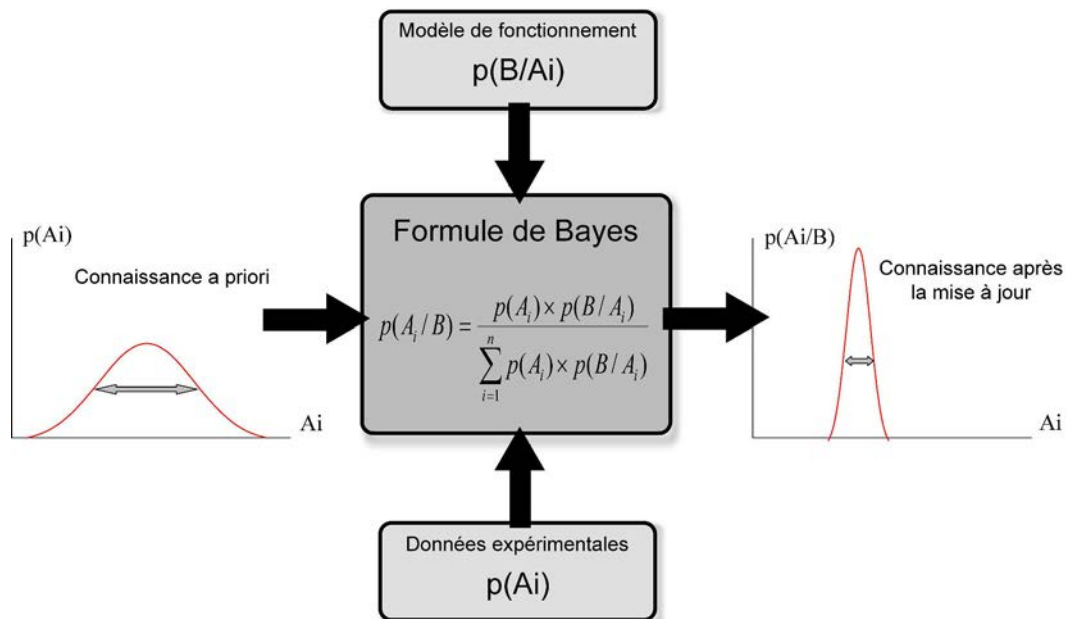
Modèle de fonctionnement
p(B/Ai)

p(Ai)
Connaissance a priori
Ai

Formule de Bayes
$p(A_i / B) = \frac{p(A_i) \times p(B / A_i)}{\sum_{i=1}^{n} p(A_i) \times p(B / A_i)}$

p(Ai/B)
Connaissance après la mise à jour
Ai

Données expérimentales
p(Ai)